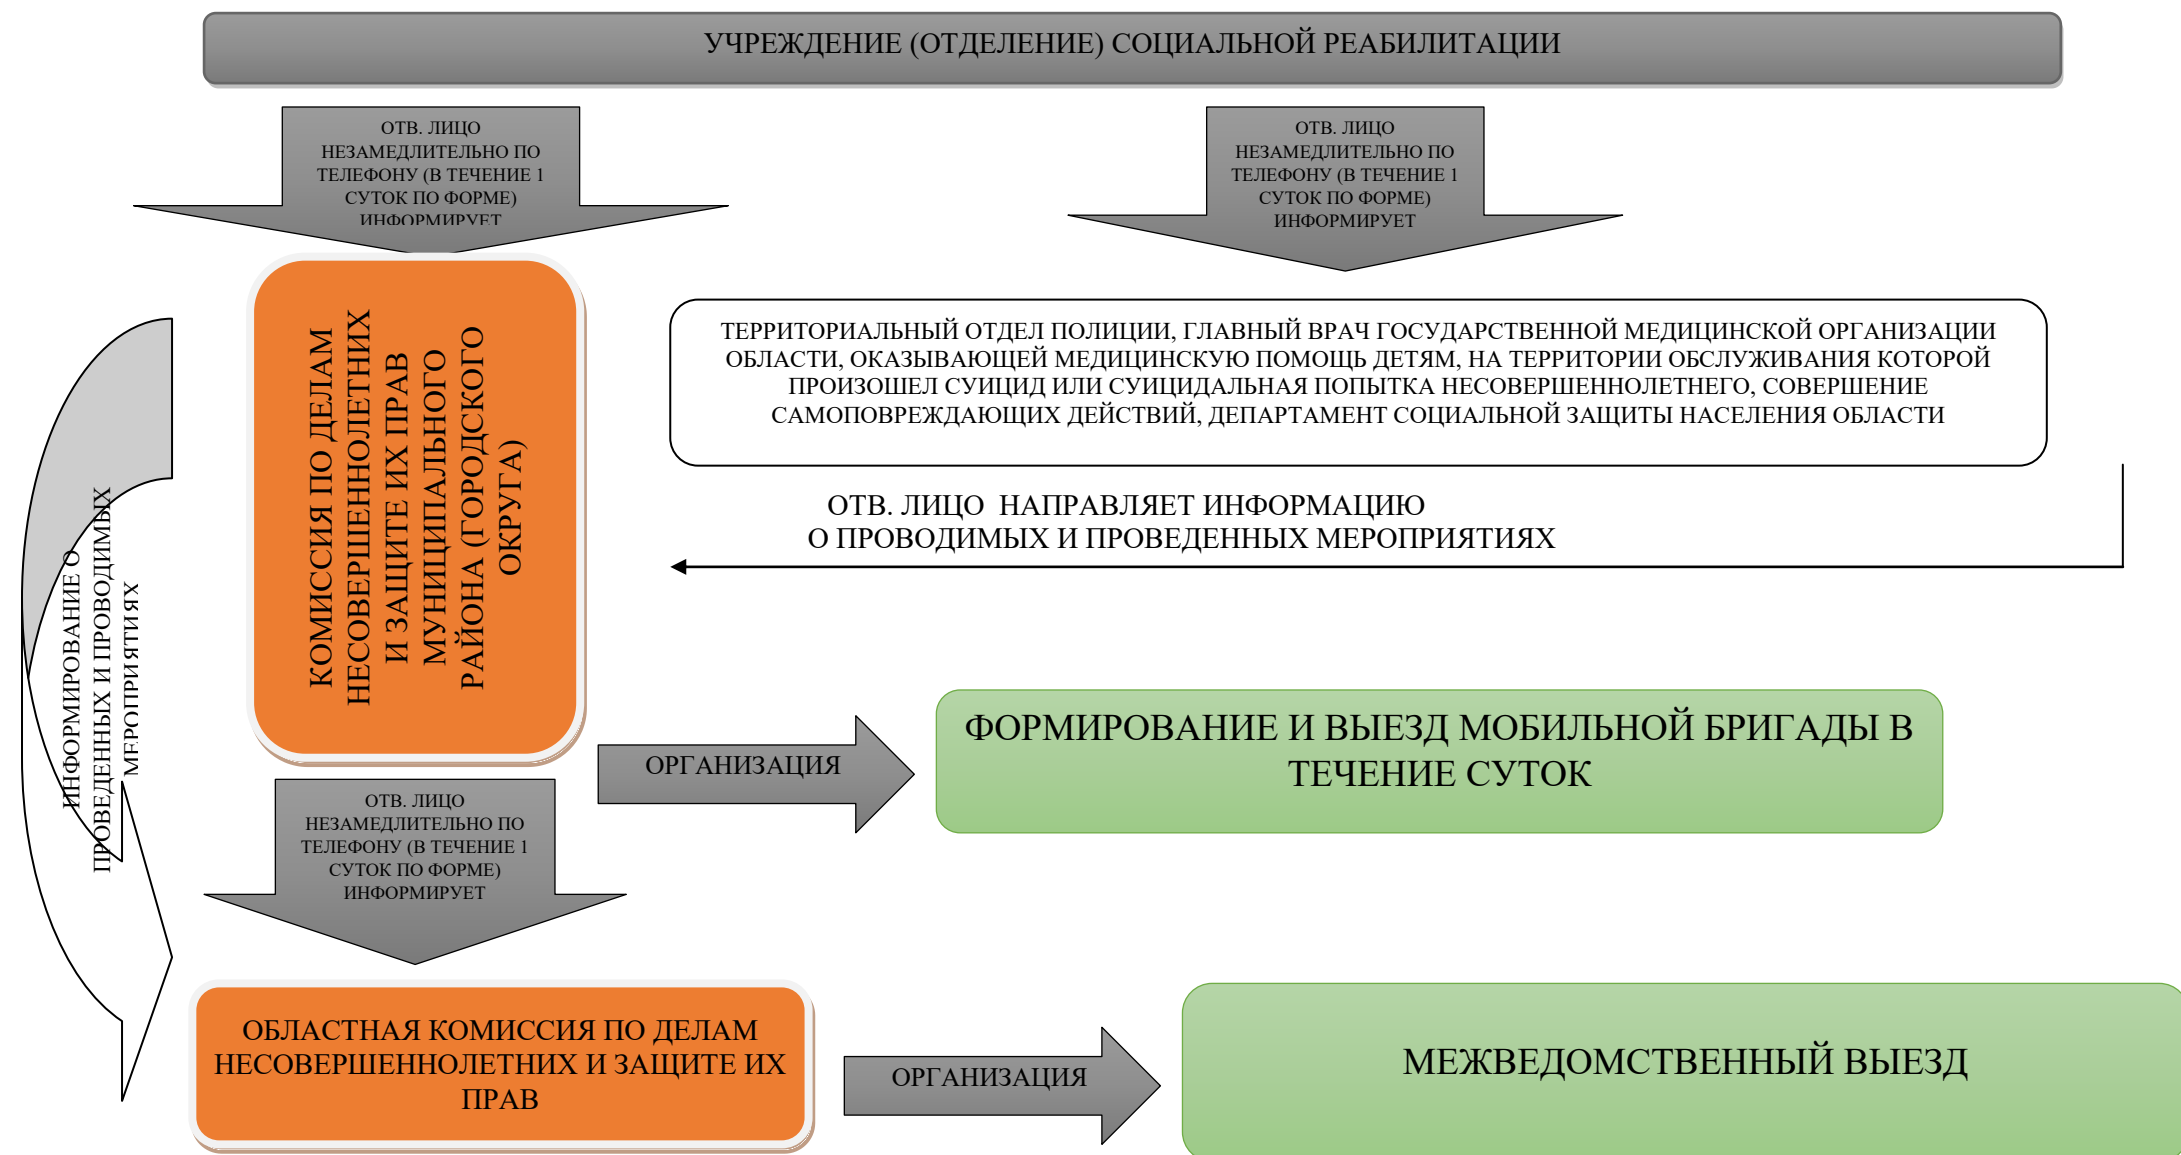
УЧРЕЖДЕНИЕ (ОТДЕЛЕНИЕ) СОЦИАЛЬНОЙ РЕАБИЛИТАЦИИ

ОТВ. ЛИЦО НЕЗАМЕДЛИТЕЛЬНО ПО ТЕЛЕФОНУ (В ТЕЧЕНИЕ 1 СУТОК ПО ФОРМЕ) ИНФОРМИРУЕТ

ОТВ. ЛИЦО НЕЗАМЕДЛИТЕЛЬНО ПО ТЕЛЕФОНУ (В ТЕЧЕНИЕ 1 СУТОК ПО ФОРМЕ) ИНФОРМИРУЕТ

КОМИССИЯ ПО ДЕЛАМ НЕСОВЕРШЕННОЛЕТНИХ И ЗАЩИТЕ ИХ ПРАВ МУНИЦИПАЛЬНОГО РАЙОНА (ГОРОДСКОГО ОКРУГА)

ТЕРРИТОРИАЛЬНЫЙ ОТДЕЛ ПОЛИЦИИ, ГЛАВНЫЙ ВРАЧ ГОСУДАРСТВЕННОЙ МЕДИЦИНСКОЙ ОРГАНИЗАЦИИ ОБЛАСТИ, ОКАЗЫВАЮЩЕЙ МЕДИЦИНСКУЮ ПОМОЩЬ ДЕТЯМ, НА ТЕРРИТОРИИ ОБСЛУЖИВАНИЯ КОТОРОЙ ПРОИЗОШЕЛ СУИЦИД ИЛИ СУИЦИДАЛЬНАЯ ПОПЫТКА НЕСОВЕРШЕННОЛЕТНЕГО, СОВЕРШЕНИЕ САМОПОВРЕЖДАЮЩИХ ДЕЙСТВИЙ, ДЕПАРТАМЕНТ СОЦИАЛЬНОЙ ЗАЩИТЫ НАСЕЛЕНИЯ ОБЛАСТИ

ОТВ. ЛИЦО НАПРАВЛЯЕТ ИНФОРМАЦИЮ
О ПРОВОДИМЫХ И ПРОВЕДЕННЫХ МЕРОПРИЯТИЯХ

ИНФОРМИРОВАНИЕ О ПРОВЕДЕННЫХ И ПРОВОДИМЫХ МЕРОПРИЯТИЯХ

ОРГАНИЗАЦИЯ

ФОРМИРОВАНИЕ И ВЫЕЗД МОБИЛЬНОЙ БРИГАДЫ В ТЕЧЕНИЕ СУТОК

ОТВ. ЛИЦО НЕЗАМЕДЛИТЕЛЬНО ПО ТЕЛЕФОНУ (В ТЕЧЕНИЕ 1 СУТОК ПО ФОРМЕ) ИНФОРМИРУЕТ

ОБЛАСТНАЯ КОМИССИЯ ПО ДЕЛАМ НЕСОВЕРШЕННОЛЕТНИХ И ЗАЩИТЕ ИХ ПРАВ

ОРГАНИЗАЦИЯ

МЕЖВЕДОМСТВЕННЫЙ ВЫЕЗД